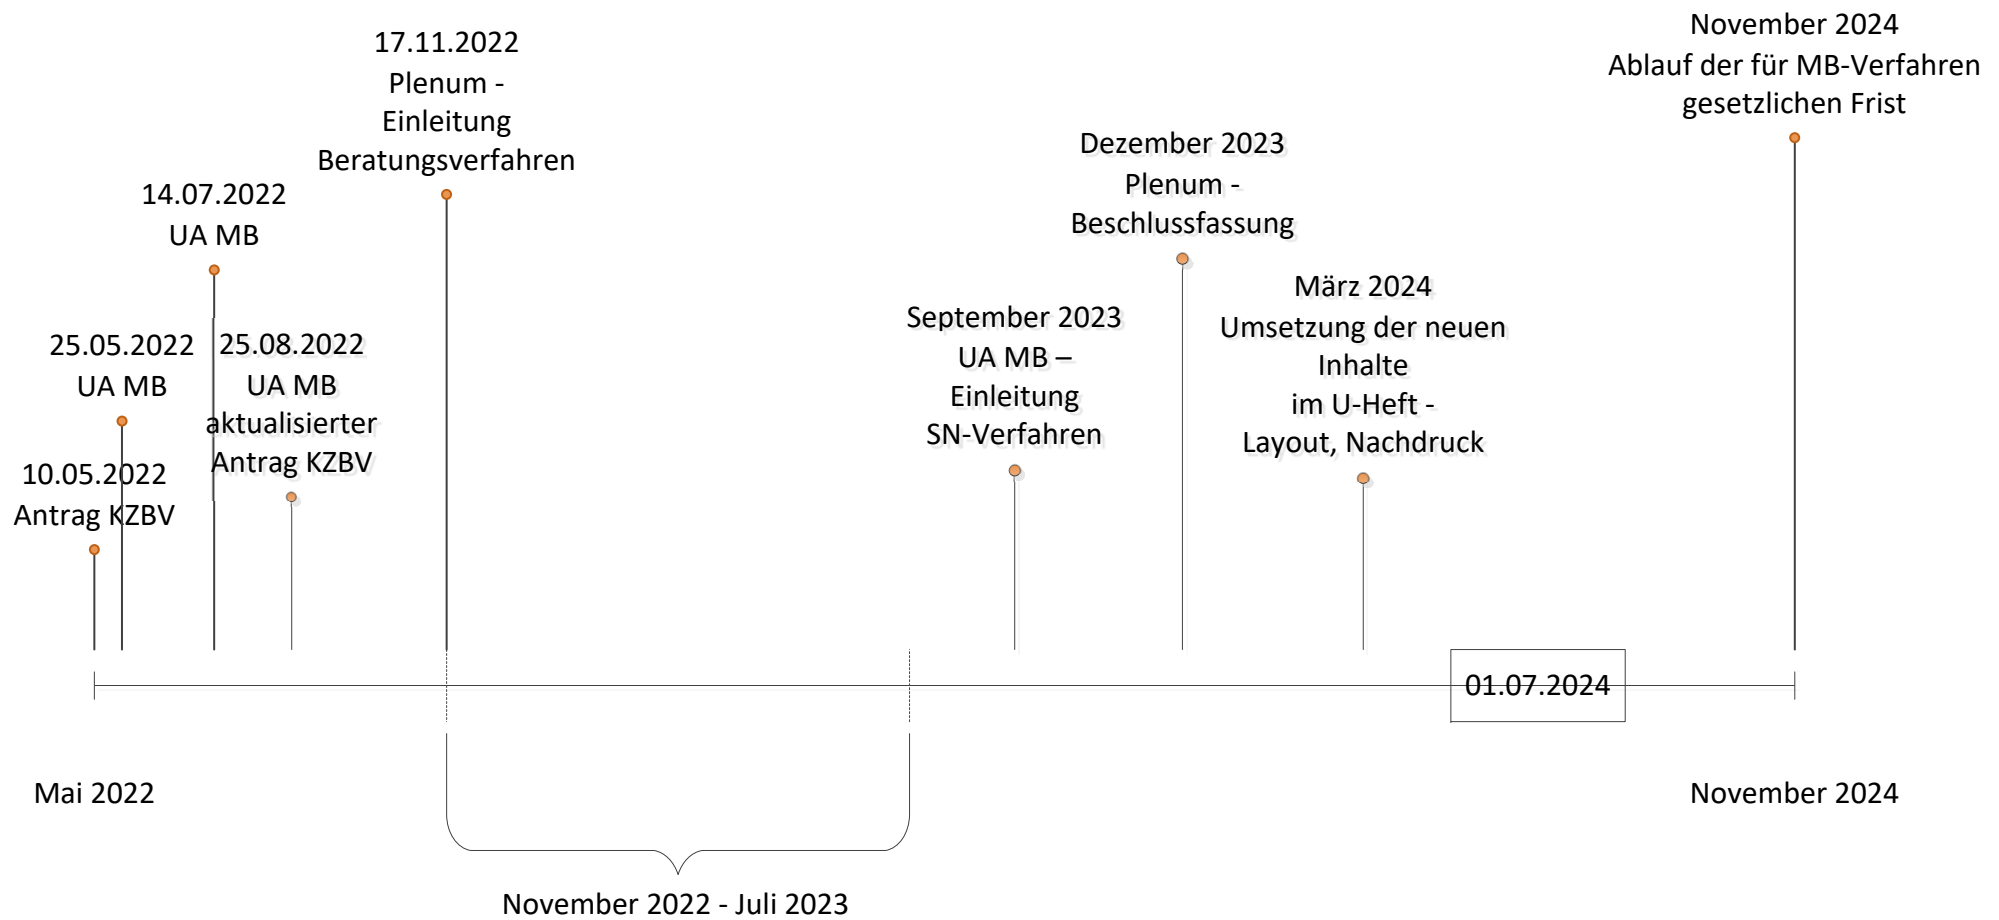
November 2024
Ablauf der für MB-Verfahren gesetzlichen Frist

17.11.2022
Plenum -
Einleitung
Beratungsverfahren

Dezember 2023
Plenum -
Beschlussfassung

14.07.2022
UA MB

März 2024
Umsetzung der neuen Inhalte
im U-Heft -
Layout, Nachdruck

September 2023
UA MB –
Einleitung
SN-Verfahren

25.05.2022
UA MB

25.08.2022
UA MB
aktualisierter
Antrag KZBV

10.05.2022
Antrag KZBV

01.07.2024

Mai 2022

November 2024

November 2022 - Juli 2023